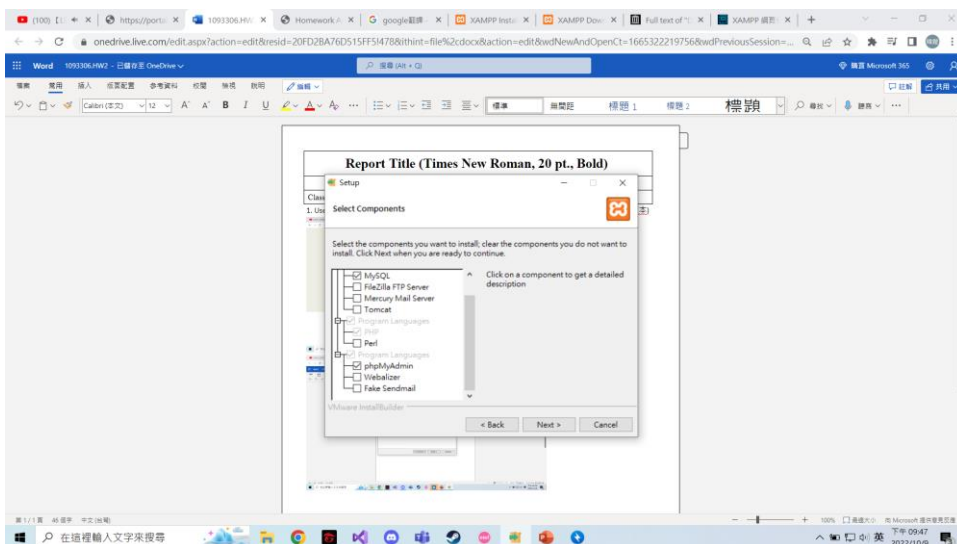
(100) [ × | https://porta × | 1093306.HW × | Homework A × | google翻譯 × | XAMPP Insta × | XAMPP Dow × | Full text of " × | XAMPP 網頁 × | +

onedrive.live.com/edit.aspx?action=edit&resid=20FD2BA76D515FF5!478&ithint=file%2cdocx&action=edit&wdNewAndOpenCt=1665322219756&wdPreviousSession=...

Word 1093306.HW2 - 已儲存至 OneDrive

搜尋 (Alt + Q)

購買 Microsoft 365

檔案 常用 插入 版面配置 參考資料 校閱 檢視 說明 編輯

註解 共用

Calibri (本文) 12 A A B I U

標準 無間距 標題 1 標題 2 標題

尋找 聽寫

Report Title (Times New Roman, 20 pt., Bold)

Clas

1. Us

Setup

Select Components

Select the components you want to install; clear the components you do not want to install. Click Next when you are ready to continue.

MySQL
FileZilla FTP Server
Mercury Mail Server
Tomcat
Program Languages
PHP
Perl
Program Languages
phpMyAdmin
Webalizer
Fake Sendmail

Click on a component to get a detailed description

VMware InstallBuilder

< Back Next > Cancel

第 1/1 頁 46 個字 中文 (台灣)

100% 回饋給 Microsoft

在這裡輸入文字來搜尋

英 下午 09:47 2022/10/9